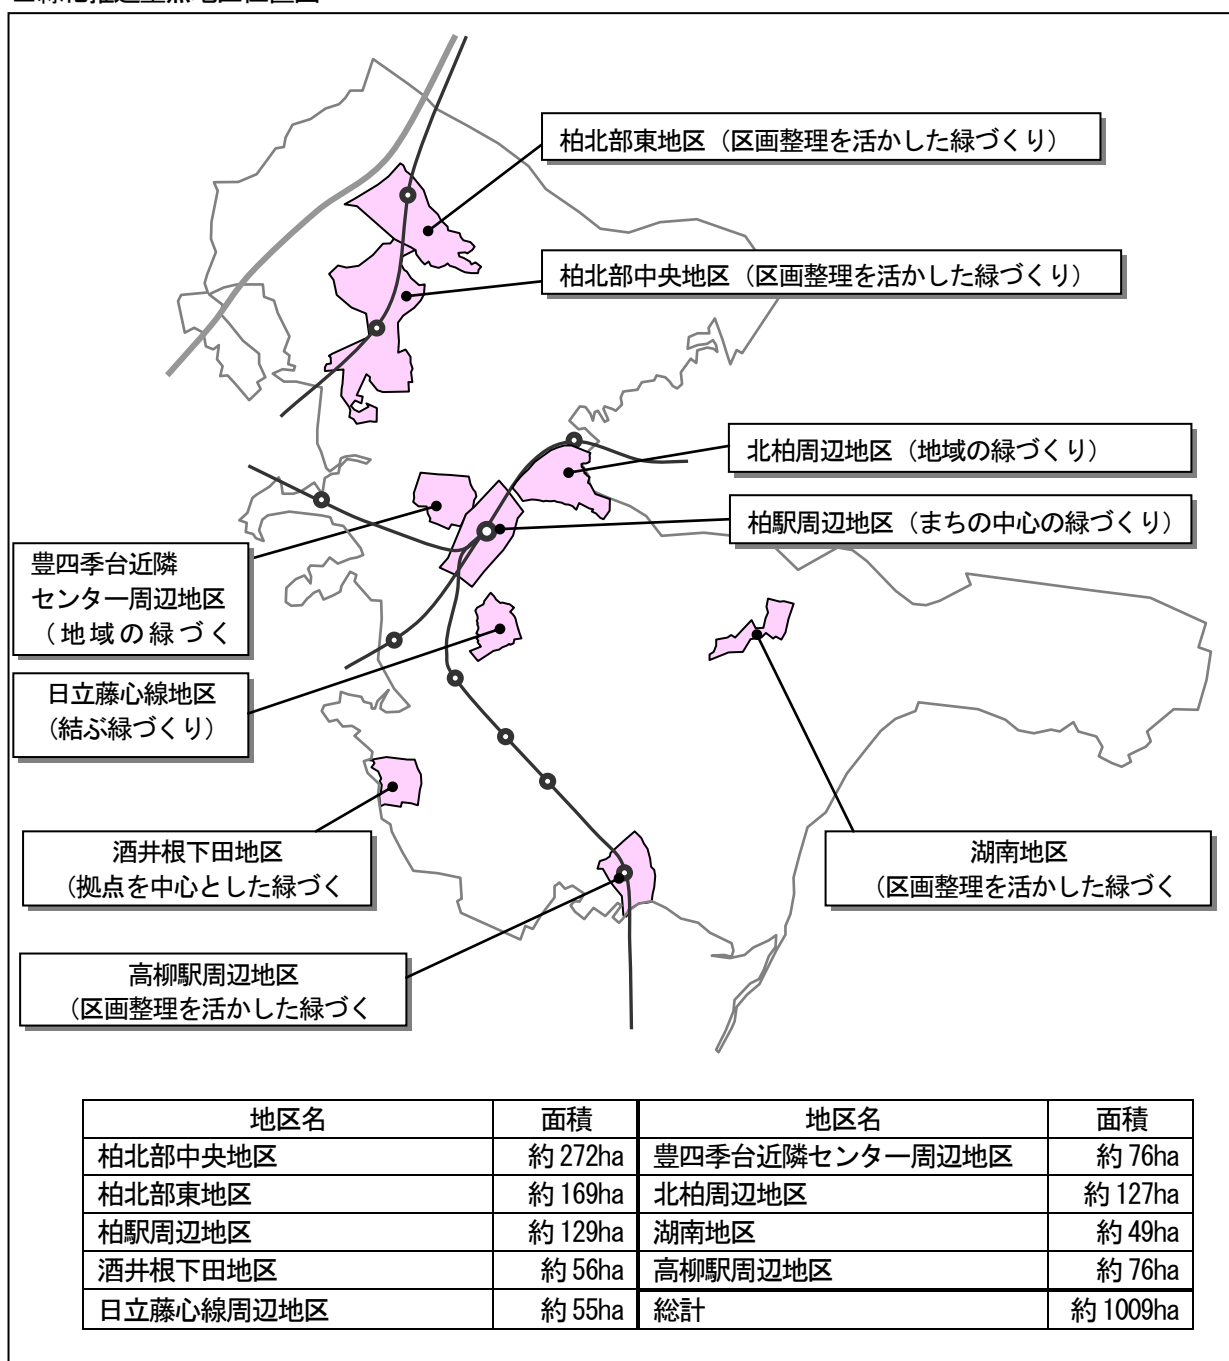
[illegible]

柏北部東地区（区画整理を活かした緑づくり）

柏北部中央地区（区画整理を活かした緑づくり）

北柏周辺地区（地域の緑づくり）

柏駅周辺地区（まちの中心の緑づくり）

豊四季台近隣センター周辺地区（地域の緑づく

日立藤心線地区（結ぶ緑づくり）

酒井根下田地区（拠点を中心とした緑づく

湖南地区（区画整理を活かした緑づく

高柳駅周辺地区（区画整理を活かした緑づく

| 地区名 | 面積 | 地区名 | 面積 |
|---|---|---|---|
| 柏北部中央地区 | 約 272ha | 豊四季台近隣センター周辺地区 | 約 76ha |
| 柏北部東地区 | 約 169ha | 北柏周辺地区 | 約 127ha |
| 柏駅周辺地区 | 約 129ha | 湖南地区 | 約 49ha |
| 酒井根下田地区 | 約 56ha | 高柳駅周辺地区 | 約 76ha |
| 日立藤心線周辺地区 | 約 55ha | 総計 | 約 1009ha |